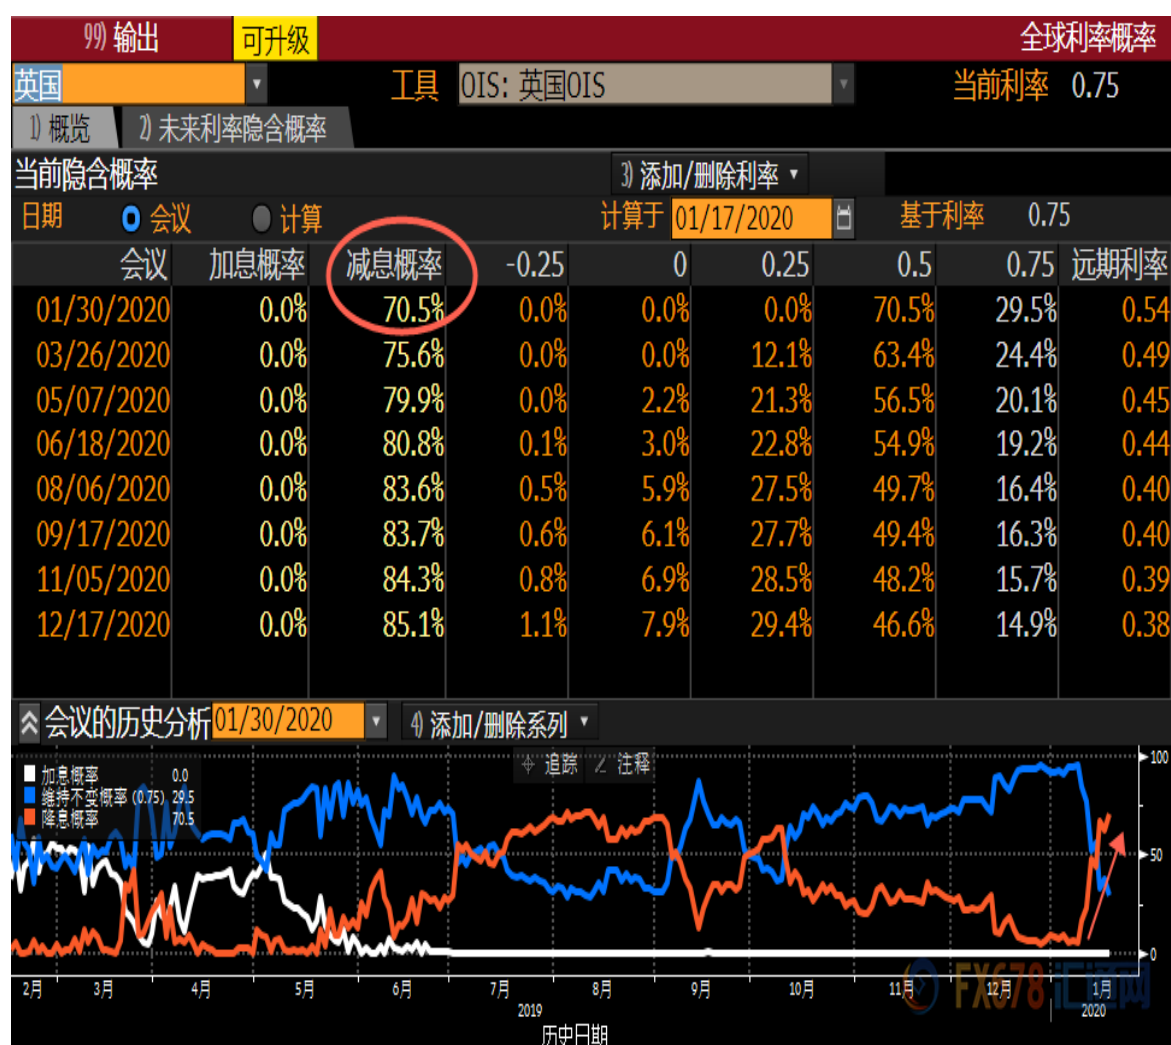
99) 输出 可升级 全球利率概率

英国 工具 OIS: 英国OIS 当前利率 0.75

1) 概览 2) 未来利率隐含概率

当前隐含概率 3) 添加/删除利率

日期 会议 计算 计算于 01/17/2020 基于利率 0.75

| 会议 | 加息概率 | 减息概率 | -0.25 | 0 | 0.25 | 0.5 | 0.75 | 远期利率 |
|---|---|---|---|---|---|---|---|---|
| 01/30/2020 | 0.0% | 70.5% | 0.0% | 0.0% | 0.0% | 70.5% | 29.5% | 0.54 |
| 03/26/2020 | 0.0% | 75.6% | 0.0% | 0.0% | 12.1% | 63.4% | 24.4% | 0.49 |
| 05/07/2020 | 0.0% | 79.9% | 0.0% | 2.2% | 21.3% | 56.5% | 20.1% | 0.45 |
| 06/18/2020 | 0.0% | 80.8% | 0.1% | 3.0% | 22.8% | 54.9% | 19.2% | 0.44 |
| 08/06/2020 | 0.0% | 83.6% | 0.5% | 5.9% | 27.5% | 49.7% | 16.4% | 0.40 |
| 09/17/2020 | 0.0% | 83.7% | 0.6% | 6.1% | 27.7% | 49.4% | 16.3% | 0.40 |
| 11/05/2020 | 0.0% | 84.3% | 0.8% | 6.9% | 28.5% | 48.2% | 15.7% | 0.39 |
| 12/17/2020 | 0.0% | 85.1% | 1.1% | 7.9% | 29.4% | 46.6% | 14.9% | 0.38 |

会议的历史分析 01/30/2020 4) 添加/删除系列

追踪 注释

加息概率 0.0
維持不变概率 (0.75) 29.5
降息概率 70.5

100
50
0

2月 3月 4月 5月 6月 7月 8月 9月 10月 11月 12月 1月
2019 2020
历史日期

FX678 汇通网